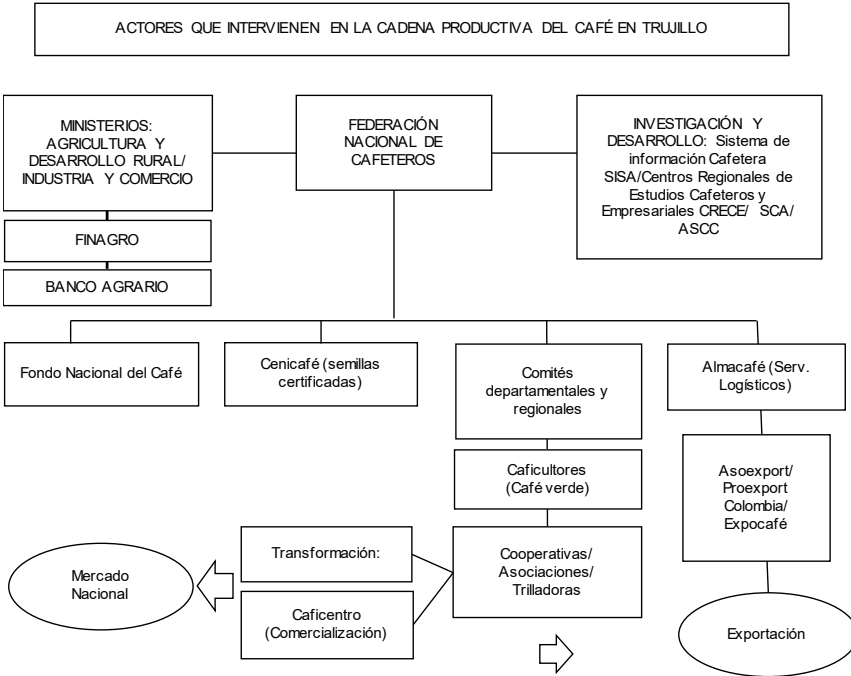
ACTORES QUE INTERVIENEN EN LA CADENA PRODUCTIVA DEL CAFÉ EN TRUJILLO

MINISTERIOS: AGRICULTURA Y DESARROLLO RURAL/ INDUSTRIA Y COMERCIO

FEDERACIÓN NACIONAL DE CAFETEROS

INVESTIGACIÓN Y DESARROLLO: Sistema de información Cafetera SISA/Centros Regionales de Estudios Cafeteros y Empresariales CRECE/ SCA/ ASCC

FINAGRO

BANCO AGRARIO

Fondo Nacional del Café

Cenicafé (semillas certificadas)

Comités departamentales y regionales

Almacafé (Serv. Logísticos)

Caficultores (Café verde)

Asoexport/ Proexport Colombia/ Expocafé

Transformación:

Cooperativas/ Asociaciones/ Trilladoras

Mercado Nacional

Caficentro (Comercialización)

Exportación